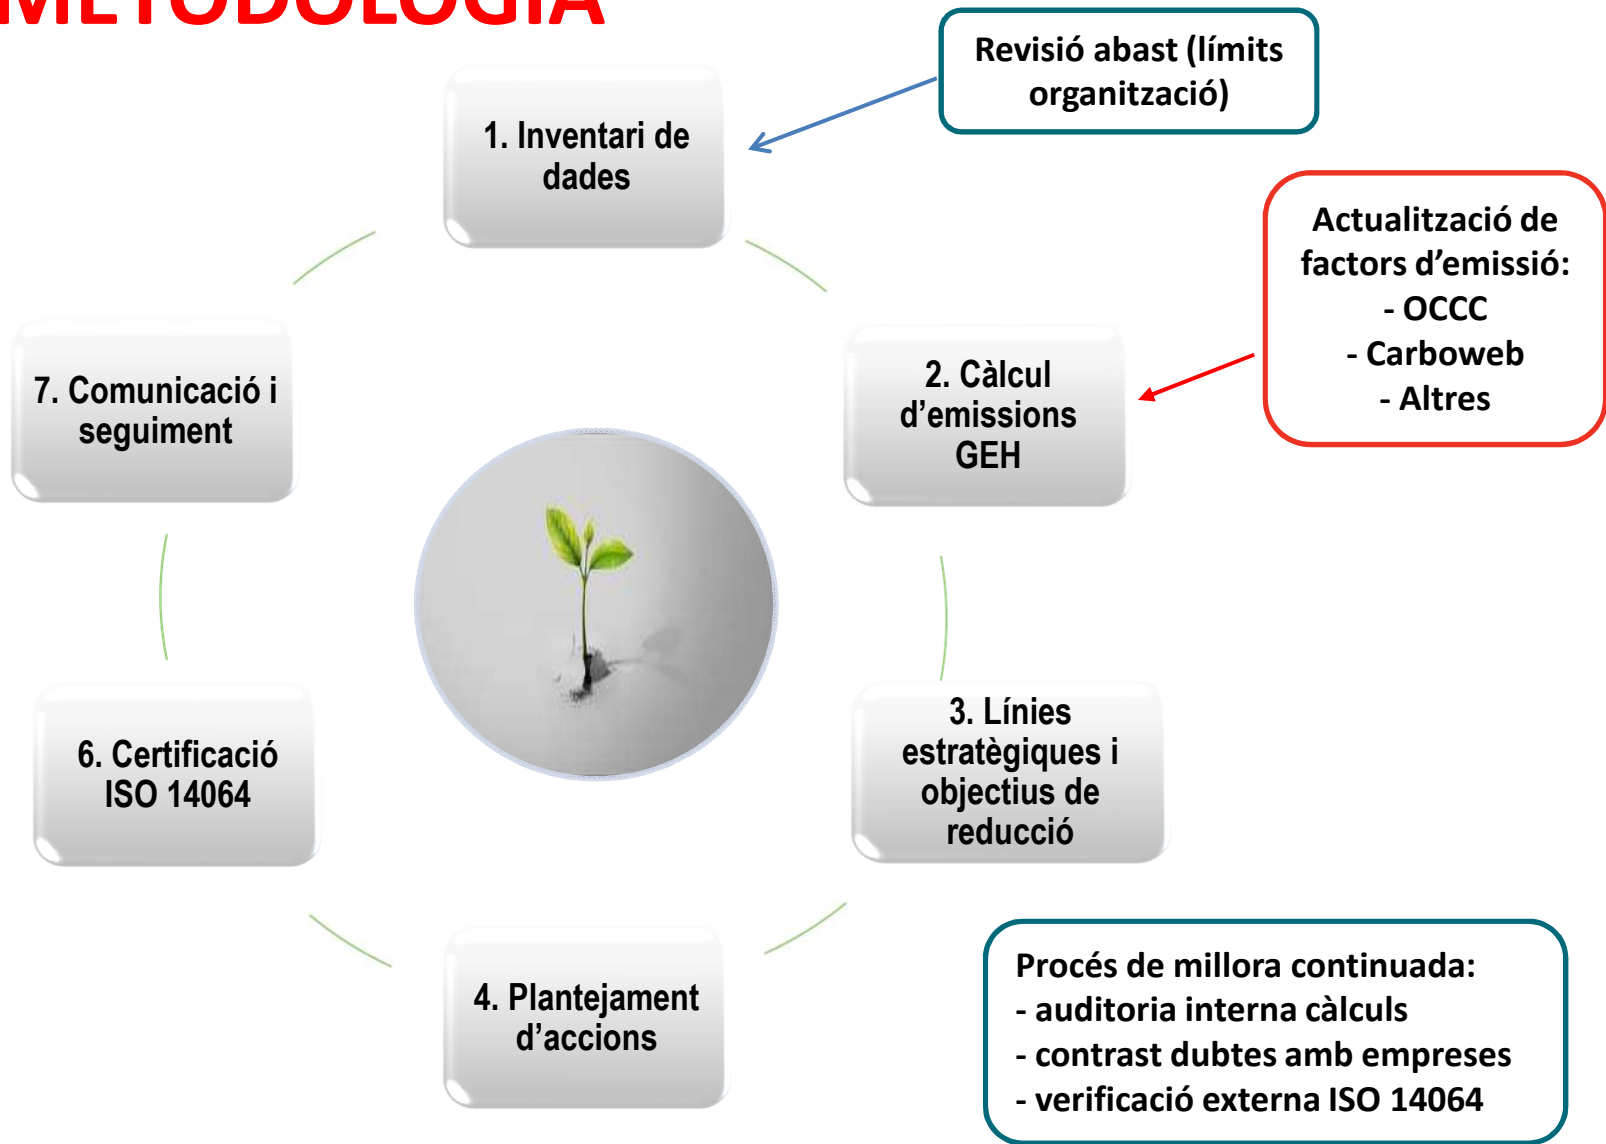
METODOLOGIA

Revisió abast (límits organització)

1. Inventari de dades

Actualització de factors d'emissió:
- OCCC
- Carboweb
- Altres

2. Càlcul d'emissions GEH

3. Línies estratègiques i objectius de reducció

4. Plantejament d'accions

6. Certificació ISO 14064

7. Comunicació i seguiment

Procés de millora continuada:
- auditoria interna càlculs
- contrast dubtes amb empreses
- verificació externa ISO 14064